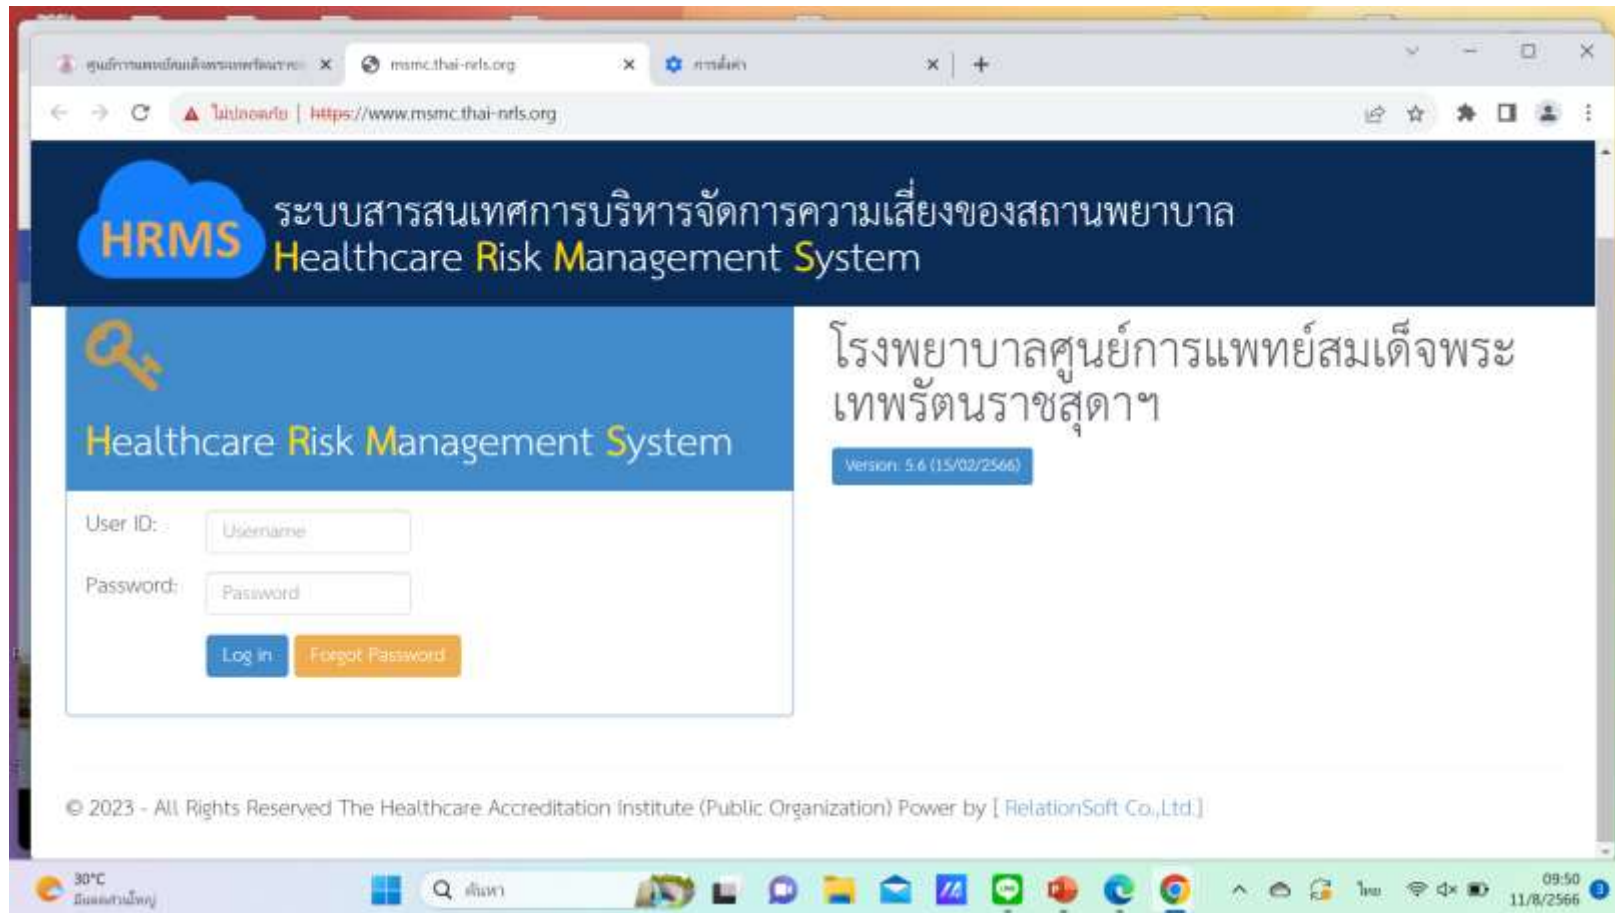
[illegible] ×
msmc.thai-nrls.org ×
การตั้งค่า ×
+

ไม่ปลอดภัย | https://www.msmc.thai-nrls.org

HRMS
ระบบสารสนเทศการบริหารจัดการความเสี่ยงของสถานพยาบาล
Healthcare Risk Management System

Healthcare Risk Management System

User ID: Username
Password: Password
Log in Forgot Password

โรงพยาบาลศูนย์การแพทย์สมเด็จพระเทพรัตนราชสุดาฯ
Version: 5.6 (15/02/2566)

© 2023 - All Rights Reserved The Healthcare Accreditation Institute (Public Organization) Power by [ RelationSoft Co.,Ltd.]

30°C
มีแดดส่วนใหญ่
ค้นหา
ไทย
09:50
11/8/2566